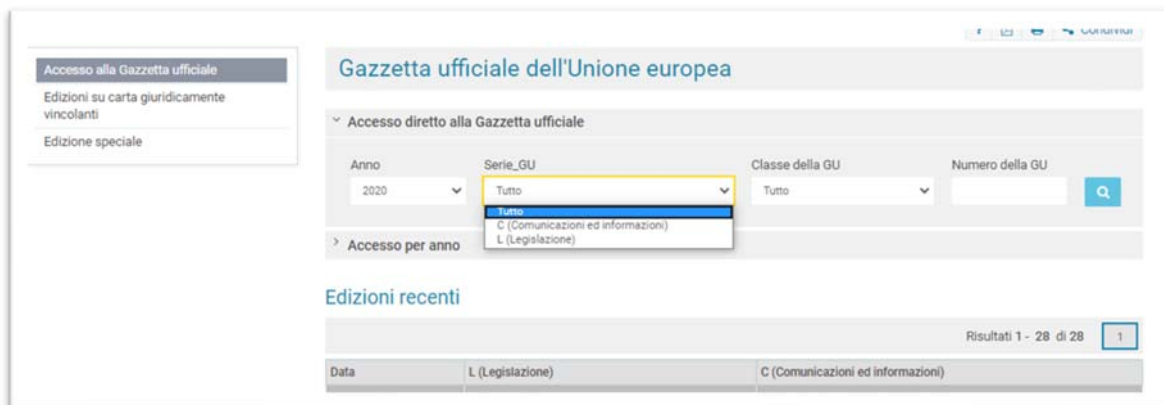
Condividi

Accesso alla Gazzetta ufficiale
Edizioni su carta giuridicamente vincolanti
Edizione speciale

Gazzetta ufficiale dell'Unione europea

Accesso diretto alla Gazzetta ufficiale

Anno
2020

Serie_GU
Tutto
Tutto
C (Comunicazioni ed informazioni)
L (Legislazione)

Classe della GU
Tutto

Numero della GU

Accesso per anno

Edizioni recenti

Risultati 1 - 28 di 28
1

| Data | L (Legislazione) | C (Comunicazioni ed informazioni) |
|---|---|---|